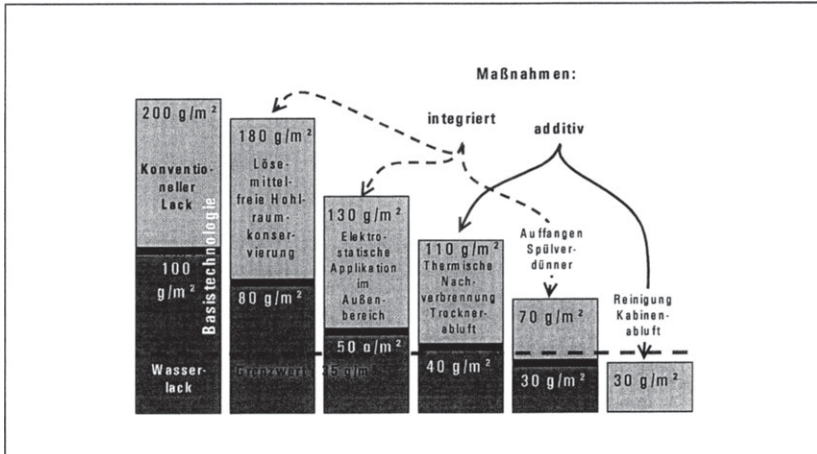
Maßnahmen:

integriert

additiv

200 g/m²

Konventioneller Lack

Basistechnologie

100 g/m²

Wasserlack

180 g/m²

Lösemittelfreie Hohlraumkonservierung

80 g/m²

Grenzwert: 35 g/m²

130 g/m²

Elektrostatische Applikation im Außenbereich

50 g/m²

110 g/m²

Thermische Nachverbrennung Trocknerabluft

40 g/m²

Auffangen Spülverdünner

70 g/m²

30 g/m²

Reinigung Kabinenabluft

30 g/m²